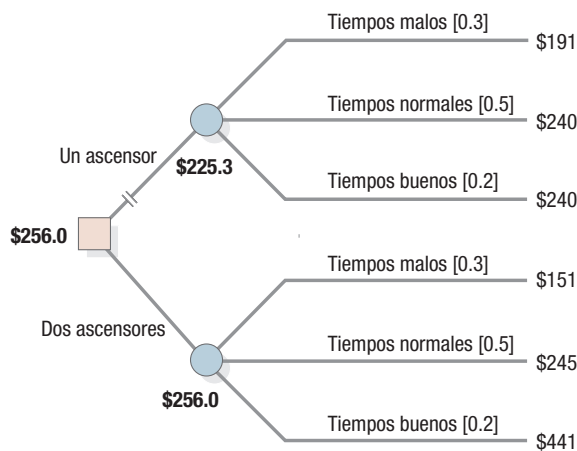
Tiempos malos [0.3]
$191
Tiempos normales [0.5]
$240
Un ascensor
$225.3
Tiempos buenos [0.2]
$240
$256.0
Tiempos malos [0.3]
$151
Dos ascensores
Tiempos normales [0.5]
$245
$256.0
Tiempos buenos [0.2]
$441